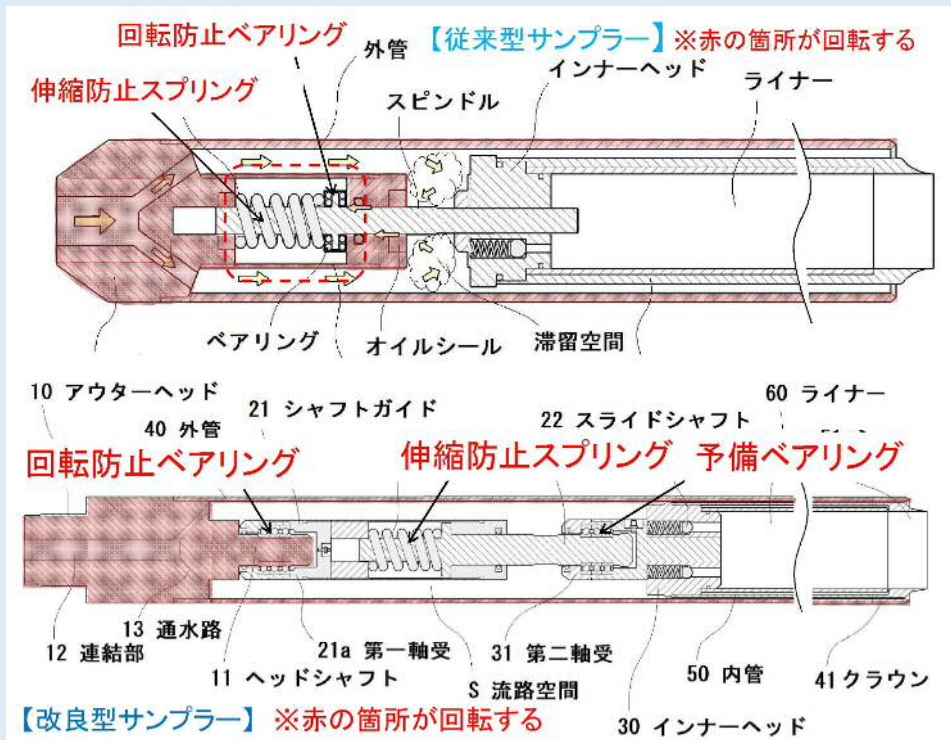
回転防止ベアリング
外管
【従来型サンプラー】※赤の箇所が回転する
伸縮防止スプリング
スピンドル
インナーヘッド
ライナー
ベアリング
オイルシール
滞留空間

10 アウターヘッド
40 外管
21 シャフトガイド
22 スライドシャフト
60 ライナー
回転防止ベアリング
伸縮防止スプリング
予備ベアリング
12 連結部
13 通水路
11 ヘッドシャフト
21a 第一軸受
S 流路空間
31 第二軸受
50 内管
41 クラウン
30 インナーヘッド
【改良型サンプラー】※赤の箇所が回転する